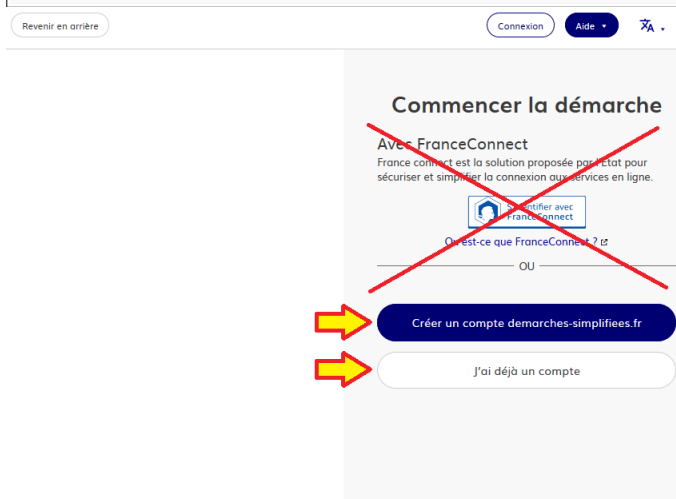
Revenir en arrière

Connexion

Aide

Commencer la démarche

Avec FranceConnect

France connect est la solution proposée par l'État pour sécuriser et simplifier la connexion aux services en ligne.

S'identifier avec FranceConnect

Qu'est-ce que FranceConnect ?

OU

Créer un compte demarches-simplifiees.fr

J'ai déjà un compte